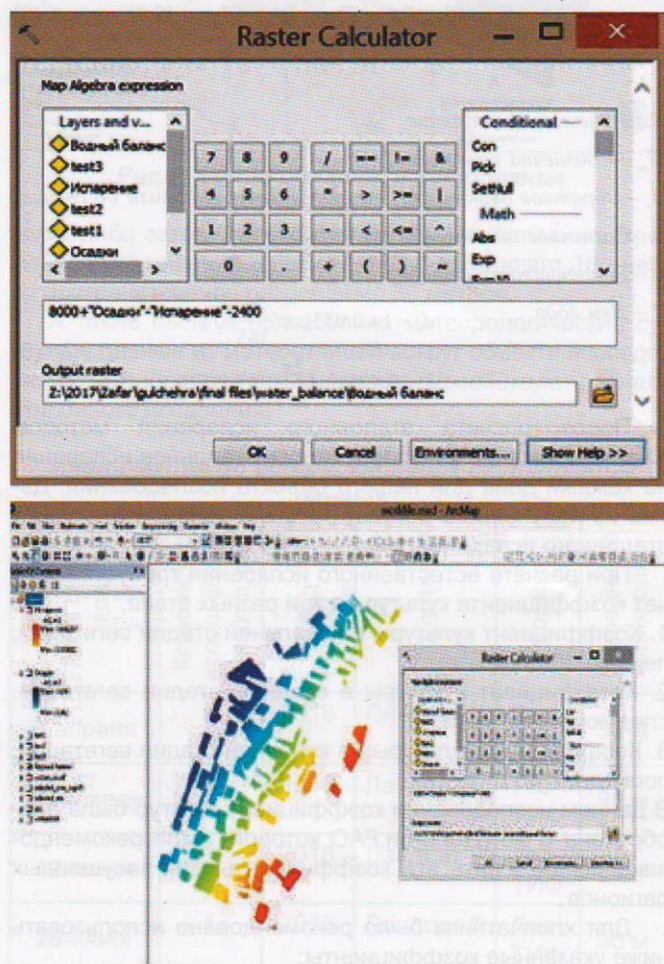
Raster Calculator

Map Algebra expression

Layers and v...
Водный баланс
test3
Испарение
test2
test1
Осадки

| 7 | 8 | 9 | / | == | != | & |
|---|---|---|---|---|---|---|
| 4 | 5 | 6 | * | > | >= | \| |
| 1 | 2 | 3 | - | < | <= | ^ |
| 0 | | . | + | ( | ) | ~ |

Conditional
Con
Pick
SetNull
Math
Abs
Exp

8000+"Осадки"-"Испарение"-2400

Output raster
Z:\2017\Zafar\gulchehra\final files\water_balance\Водный баланс

OK Cancel Environments... Show Help >>

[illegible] - ArcMap

Raster Calculator

OK Cancel Environments... Show Help